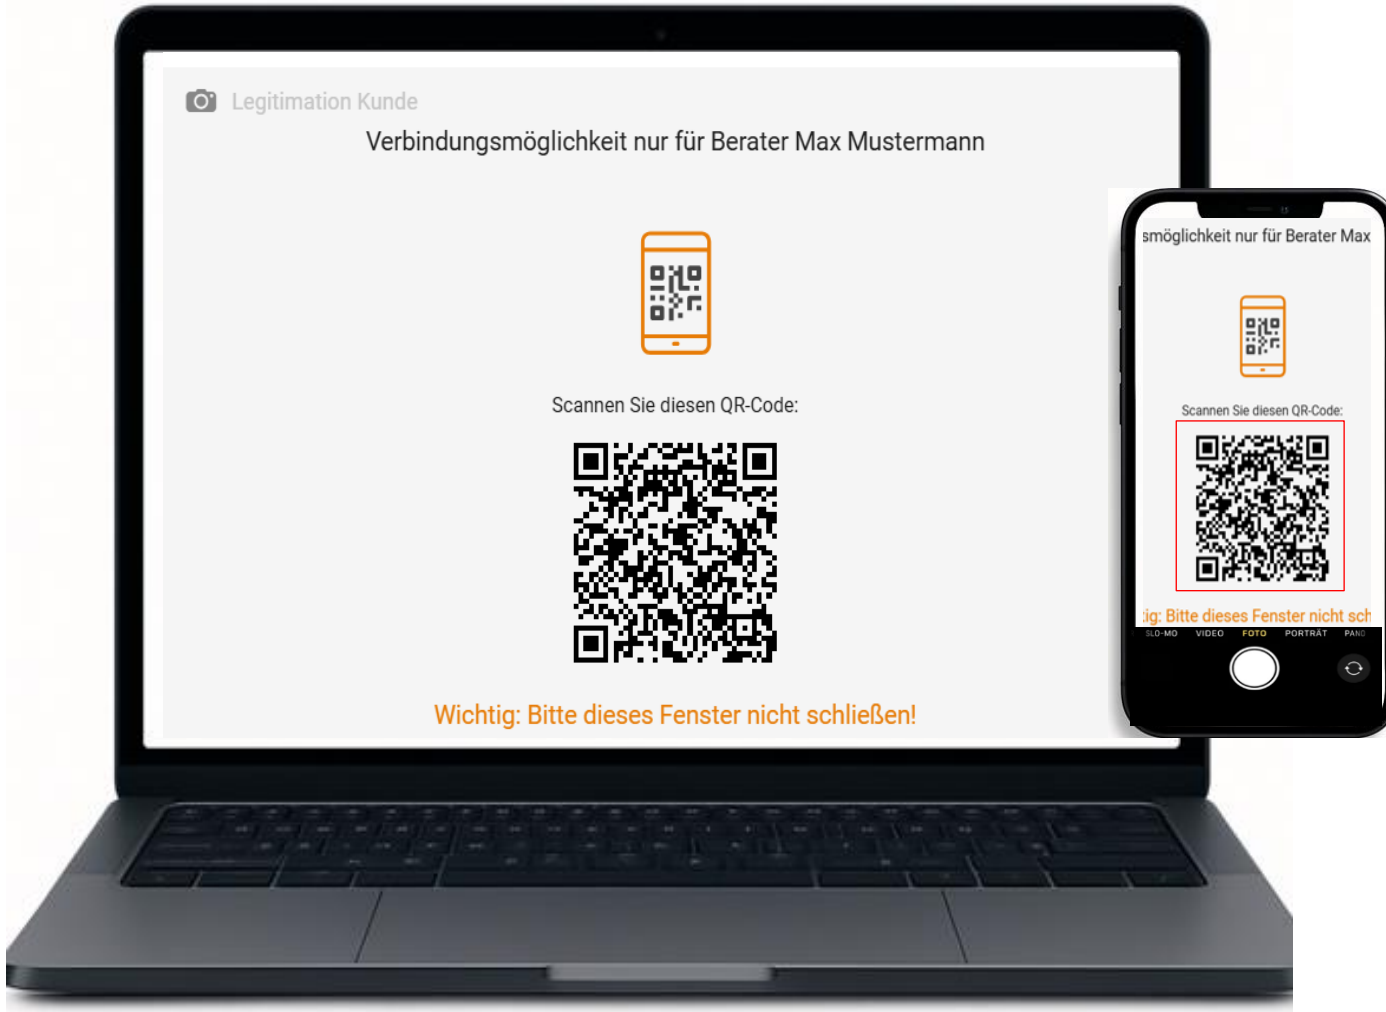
Legitimation Kunde

Verbindungsmöglichkeit nur für Berater Max Mustermann

Scannen Sie diesen QR-Code:

Wichtig: Bitte dieses Fenster nicht schließen!

smöglichkeit nur für Berater Max

Scannen Sie diesen QR-Code:

ig: Bitte dieses Fenster nicht sch

SLO-MO VIDEO FOTO PORTRÄT PANO